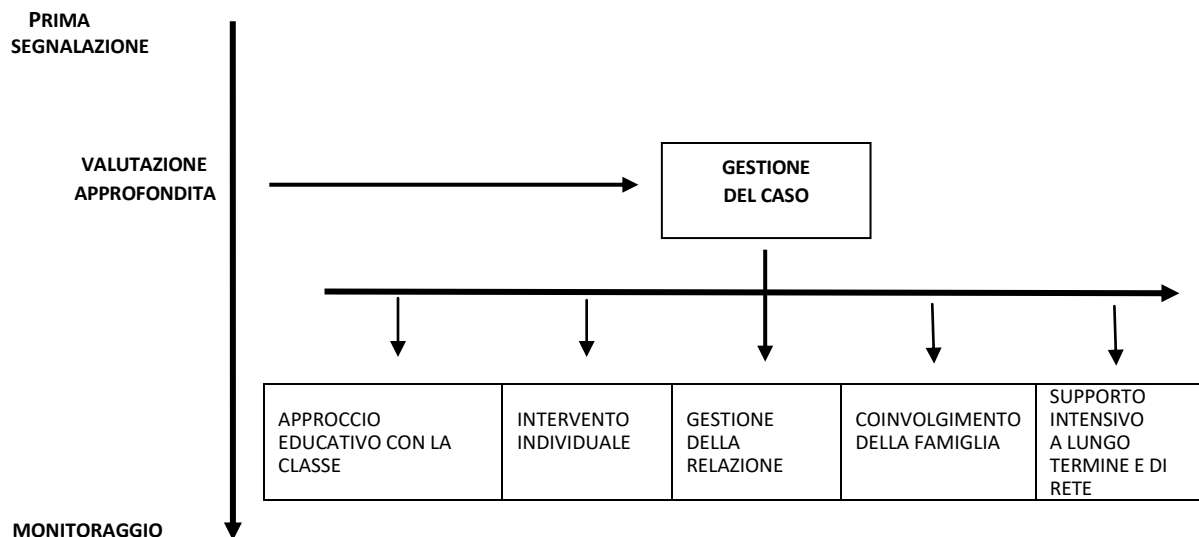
PRIMA SEGNALAZIONE

VALUTAZIONE APPROFONDITA

GESTIONE DEL CASO

| APPROCCIO EDUCATIVO CON LA CLASSE | INTERVENTO INDIVIDUALE | GESTIONE DELLA RELAZIONE | COINVOLGIMENTO DELLA FAMIGLIA | SUPPORTO INTENSIVO A LUNGO TERMINE E DI RETE |
|---|---|---|---|---|

MONITORAGGIO